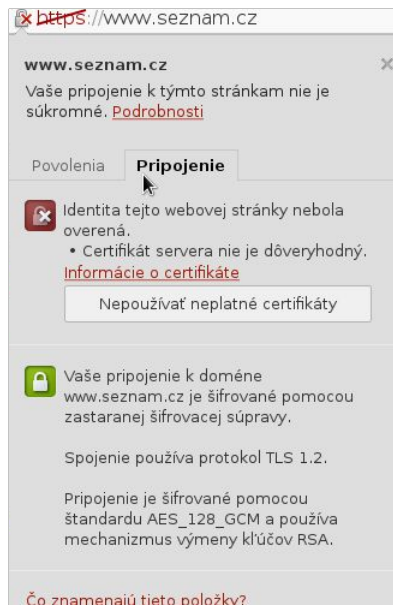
https://www.seznam.cz

www.seznam.cz

Vaše pripojenie k týmto stránkam nie je súkromné. Podrobnosti

Povolenia

Pripojenie

Identita tejto webovej stránky nebola overená.

• Certifikát servera nie je dôveryhodný.

Informácie o certifikáte

Nepoužívať neplatné certifikáty

Vaše pripojenie k doméne www.seznam.cz je šifrované pomocou zastaranej šifrovacej súpravy.

Spojenie používa protokol TLS 1.2.

Pripojenie je šifrované pomocou štandardu AES_128_GCM a používa mechanizmus výmeny kľúčov RSA.

Čo znamenajú tieto položky?